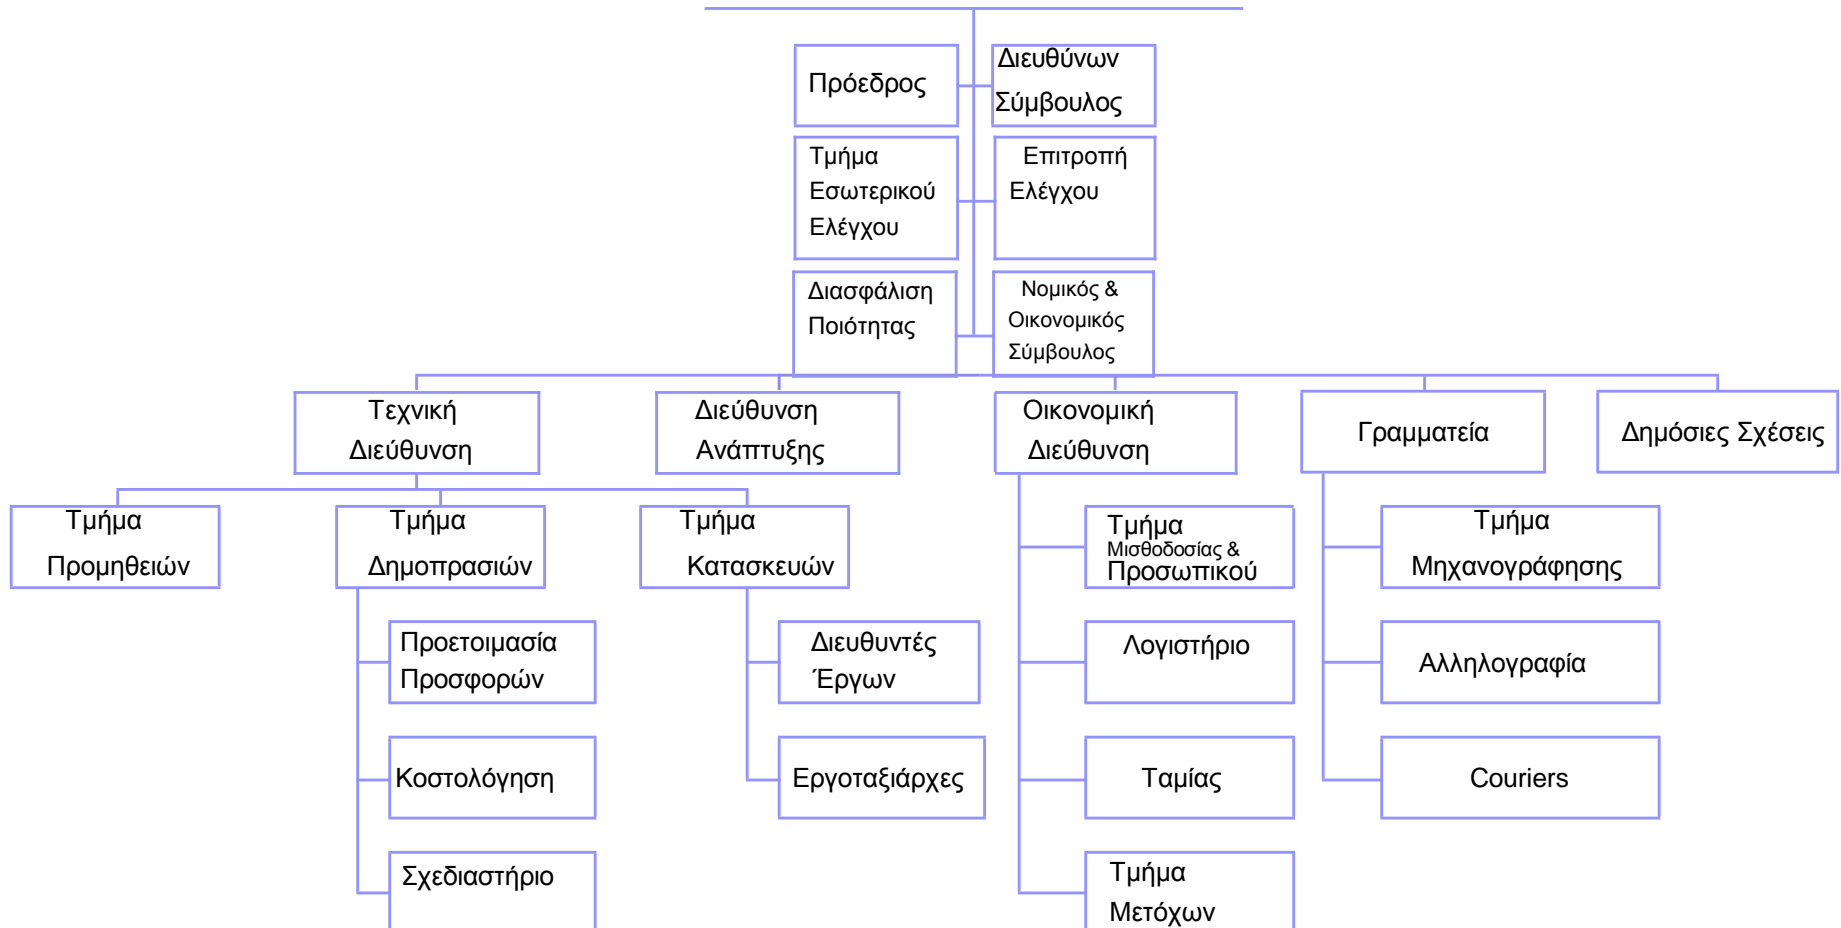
Πρόεδρος

Διευθύνων Σύμβουλος

Τμήμα Εσωτερικού Ελέγχου

Επιτροπή Ελέγχου

Διασφάλιση Ποιότητας

Νομικός & Οικονομικός Σύμβουλος

Τεχνική Διεύθυνση

Διεύθυνση Ανάπτυξης

Οικονομική Διεύθυνση

Γραμματεία

Δημόσιες Σχέσεις

Τμήμα Προμηθειών

Τμήμα Δημοπρασιών

Τμήμα Κατασκευών

Τμήμα Μισθοδοσίας & Προσωπικού

Τμήμα Μηχανογράφησης

Προετοιμασία Προσφορών

Διευθυντές Έργων

Λογιστήριο

Αλληλογραφία

Κοστολόγηση

Εργοταξιάρχες

Ταμίας

Couriers

Σχεδιαστήριο

Τμήμα Μετόχων